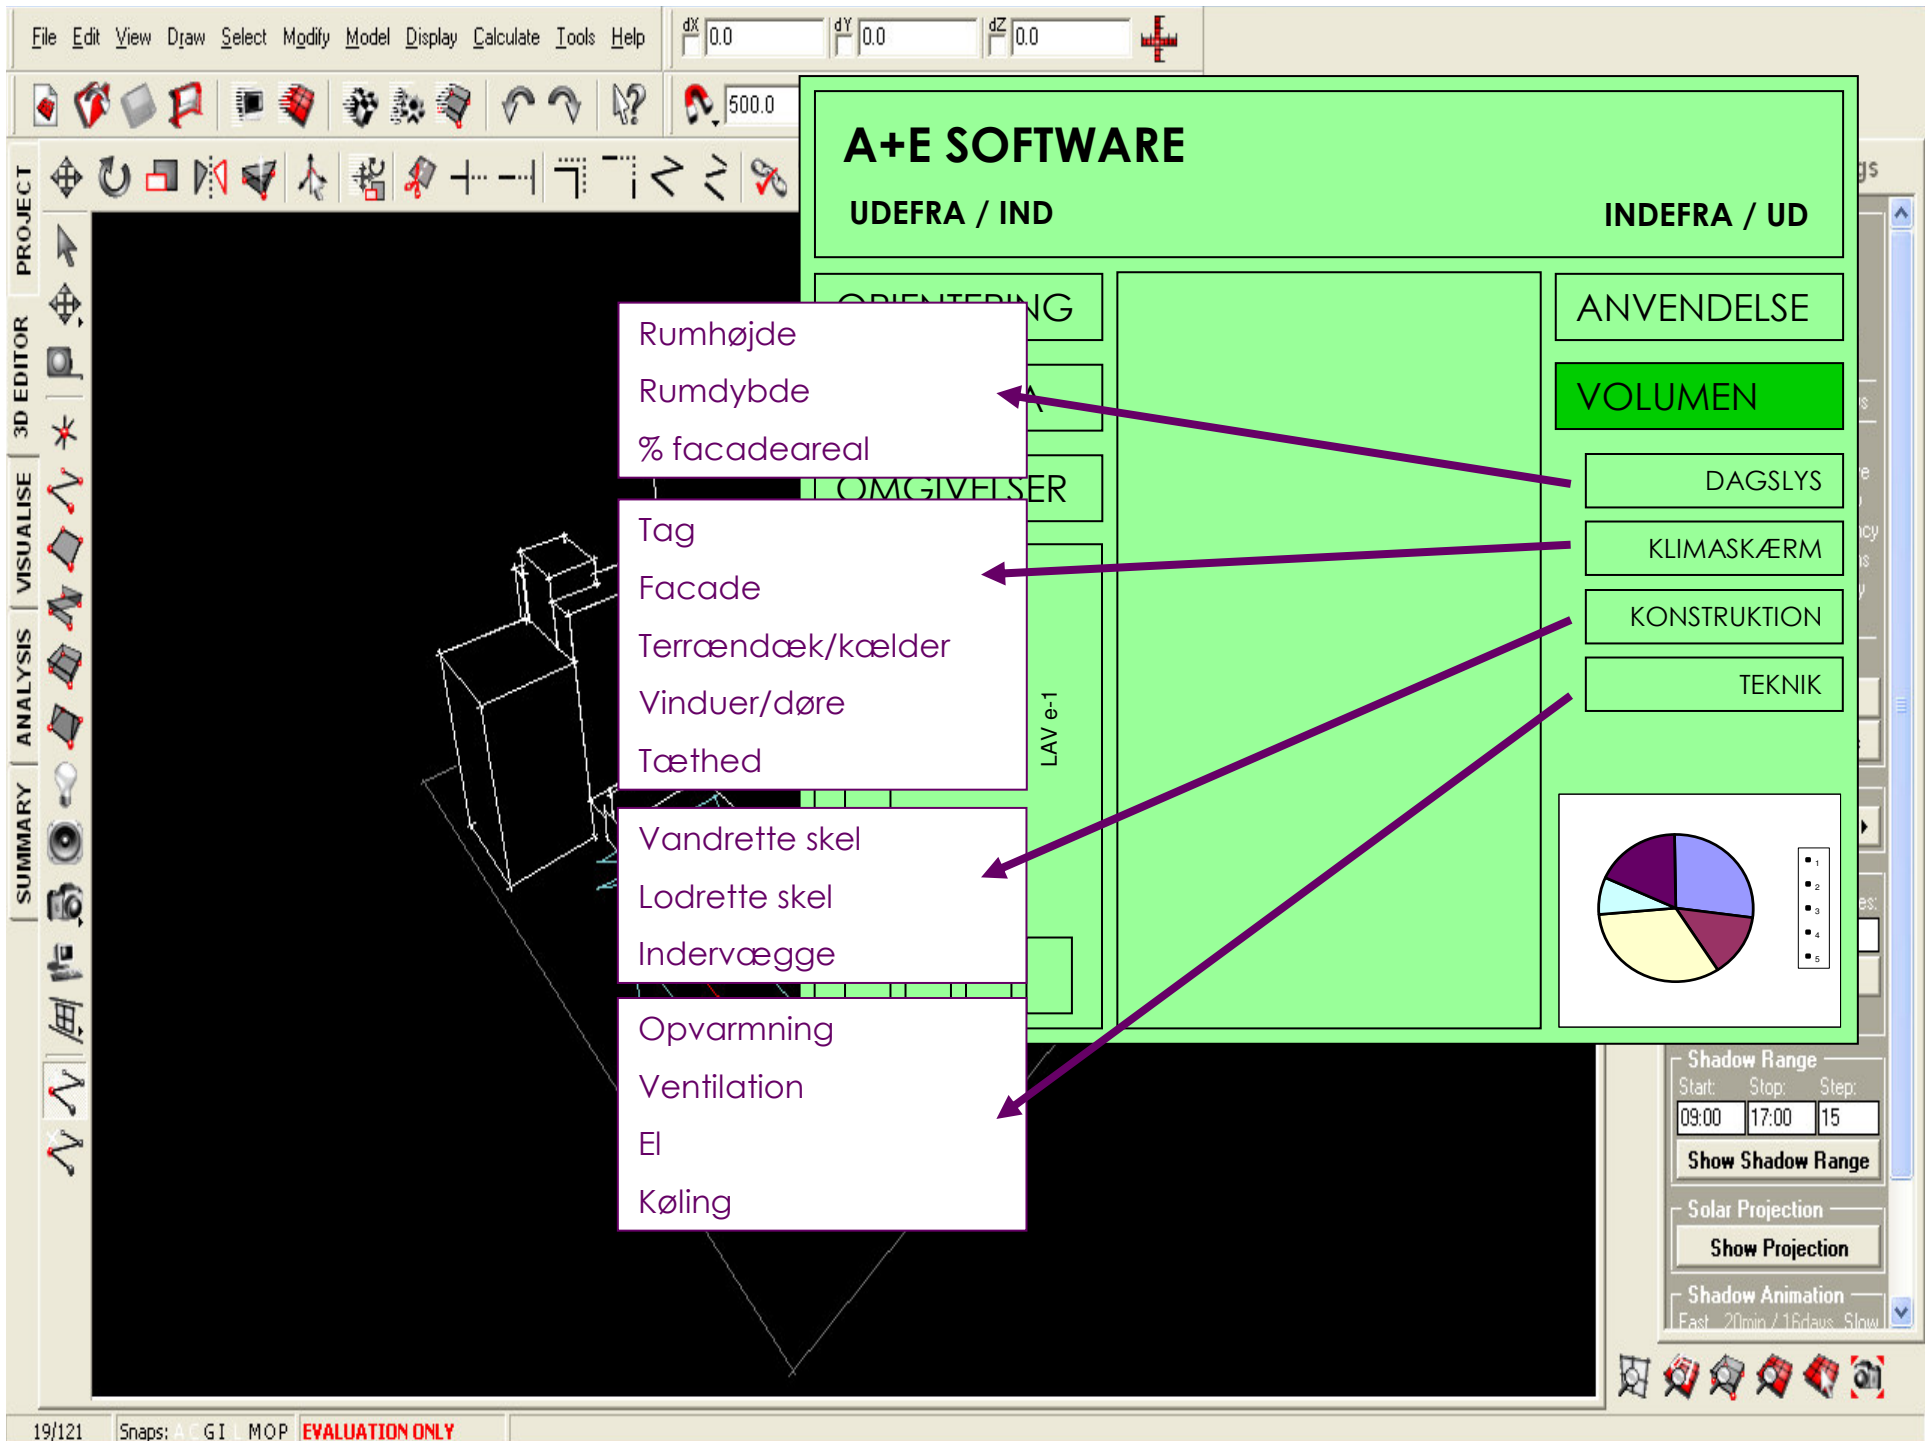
File Edit View Draw Select Modify Model Display Calculate Tools Help

dX 0.0 dY 0.0 dZ 0.0

500.0

PROJECT
3D EDITOR
VISUALISE
ANALYSIS
SUMMARY

A+E SOFTWARE

UDEFRA / IND

INDEFRA / UD

ORIENTERING

ANVENDELSE

VOLUMEN

OMGIVELSER

DAGSLYS

KLIMASKÆRM

KONSTRUKTION

TEKNIK

LAV e-1

Rumhøjde
Rumdybde
% facadeareal

Tag
Facade
Terrændæk/kælder
Vinduer/døre
Tæthed

Vandrette skel
Lodrette skel
Indervægge

Opvarmning
Ventilation
El
Køling

Shadow Range
Start: Stop: Step:
09:00 17:00 15
Show Shadow Range

Solar Projection
Show Projection

Shadow Animation
Fast 20min / 16days Slow

19/121 Snaps: GI MOP EVALUATION ONLY